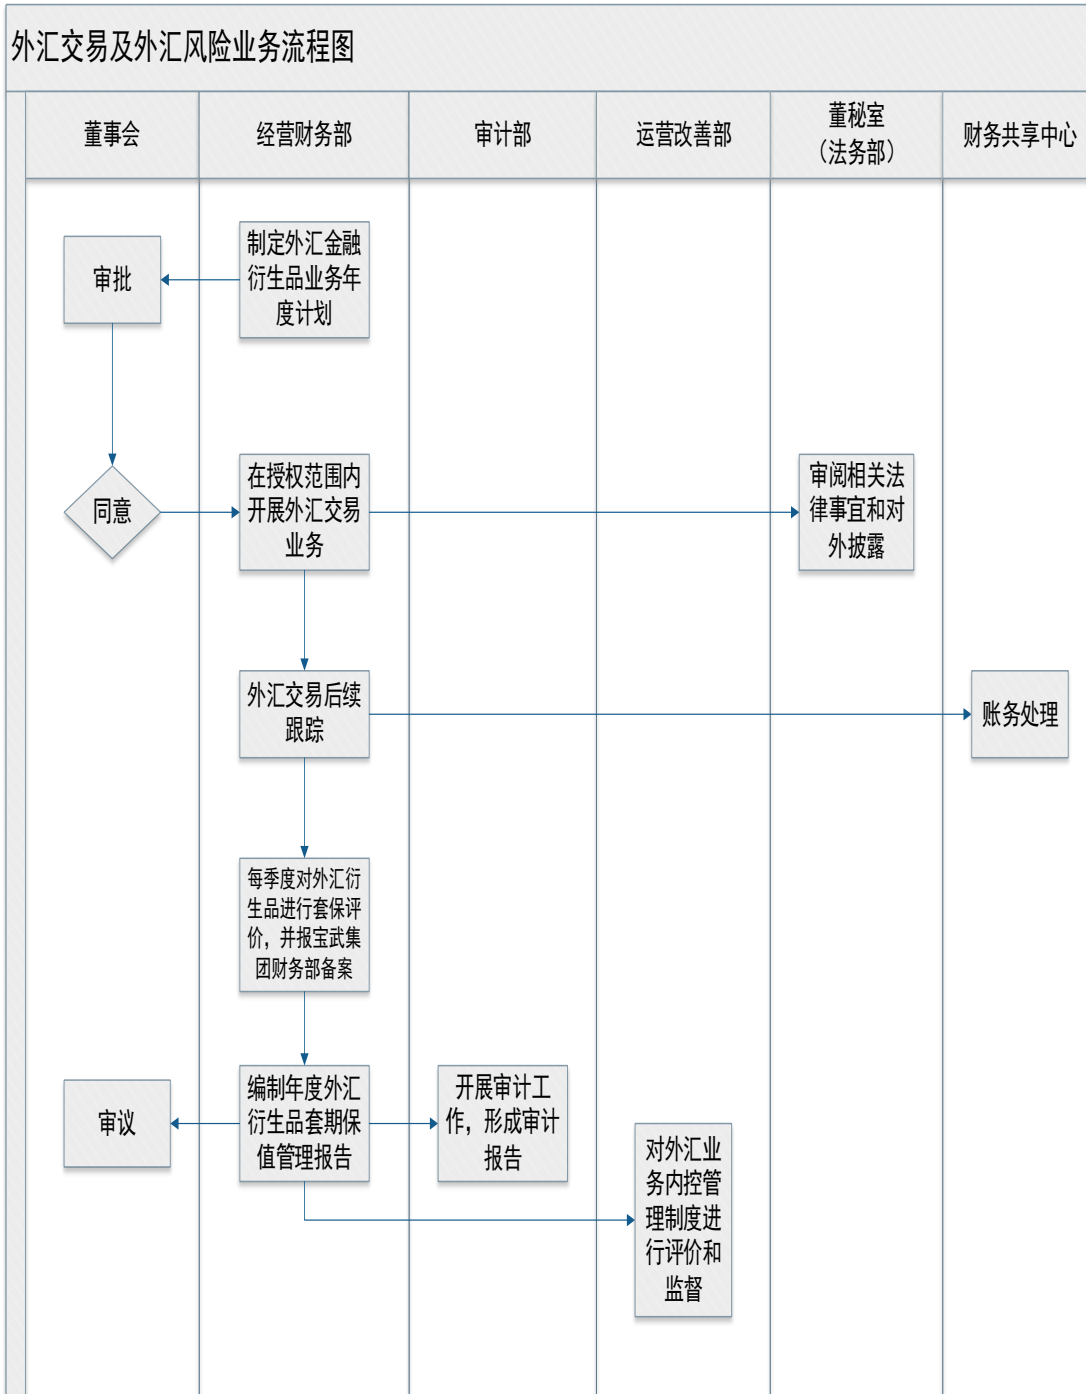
外汇交易及外汇风险业务流程图

董事会

经营财务部

审计部

运营改善部

董秘室（法务部）

财务共享中心

审批

制定外汇金融衍生品业务年度计划

同意

在授权范围内开展外汇交易业务

审阅相关法律事宜和对外披露

外汇交易后续跟踪

账务处理

每季度对外汇衍生品进行套保评价，并报宝武集团财务部备案

审议

编制年度外汇衍生品套期保值管理报告

开展审计工作，形成审计报告

对外汇业务内控管理制度进行评价和监督